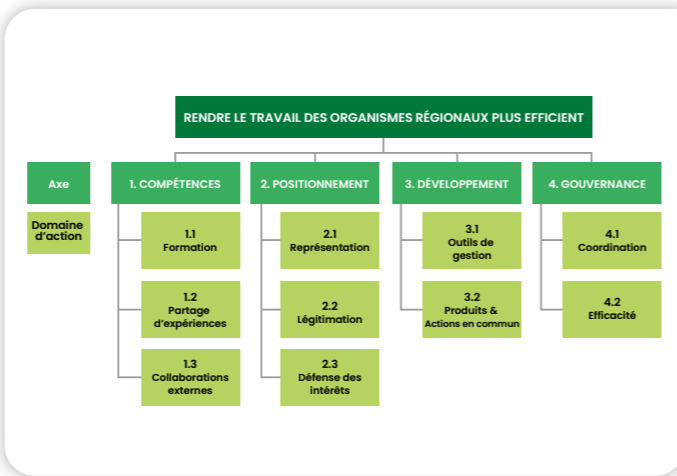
RENDRE LE TRAVAIL DES ORGANISMES RÉGIONAUX PLUS EFFICIENT

Axe

Domaine d'action

1. COMPÉTENCES

1.1 Formation

1.2 Partage d'expériences

1.3 Collaborations externes

2. POSITIONNEMENT

2.1 Représentation

2.2 Légitimation

2.3 Défense des intérêts

3. DÉVELOPPEMENT

3.1 Outils de gestion

3.2 Produits & Actions en commun

4. GOUVERNANCE

4.1 Coordination

4.2 Efficacité